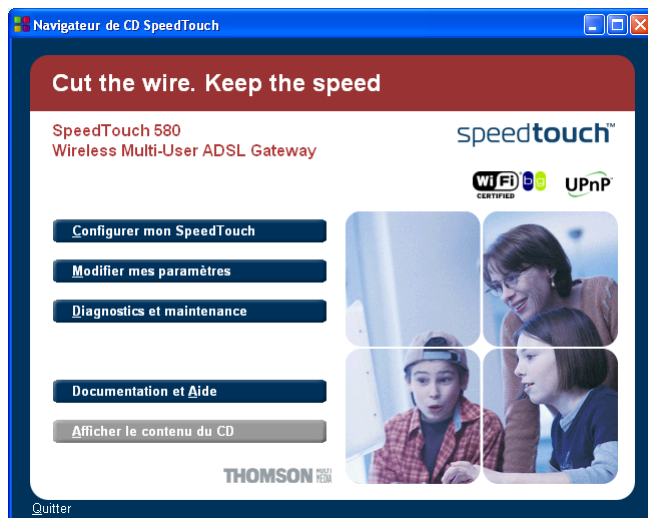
Navigateur de CD SpeedTouch

Cut the wire. Keep the speed

SpeedTouch 580
Wireless Multi-User ADSL Gateway

speedtouch™

Wi Fi CERTIFIED b g

UPnP

Configurer mon SpeedTouch

Modifier mes paramètres

Diagnostics et maintenance

Documentation et Aide

Afficher le contenu du CD

THOMSON MULTIMEDIA

Quitter